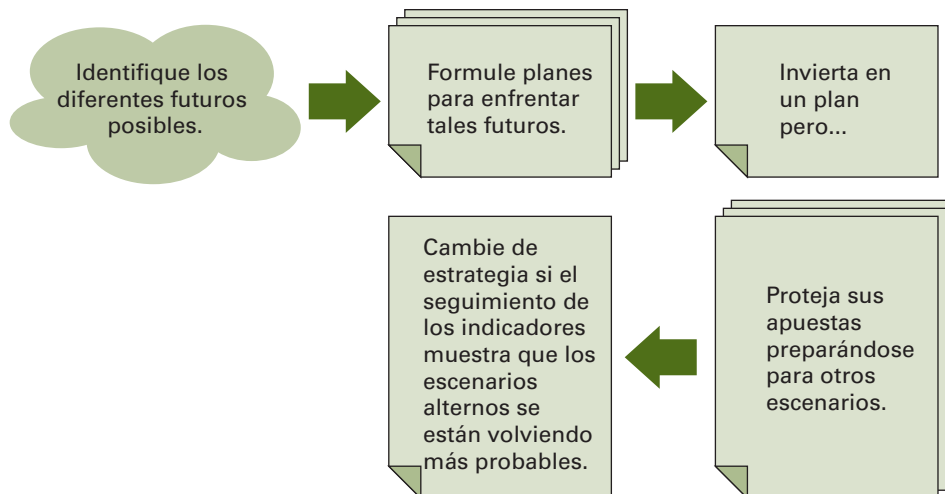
Identifique los diferentes futuros posibles.

Formule planes para enfrentar tales futuros.

Invierta en un plan pero...

Proteja sus apuestas preparándose para otros escenarios.

Cambie de estrategia si el seguimiento de los indicadores muestra que los escenarios alternos se están volviendo más probables.